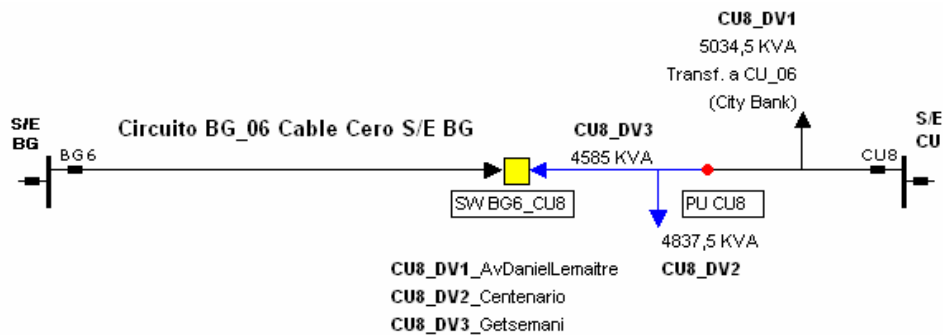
CU8_DV1
5034,5 KVA
Transf. a CU_06
(City Bank)

S/E
BG

BG6

Circuito BG_06 Cable Cero S/E BG

CU8_DV3
4585 KVA

S/E
CU

CU8

SW BG6_CU8

PU CU8

4837,5 KVA
CU8_DV2

CU8_DV1_AvDanielLemaitre
CU8_DV2_Centenario
CU8_DV3_Getsemani